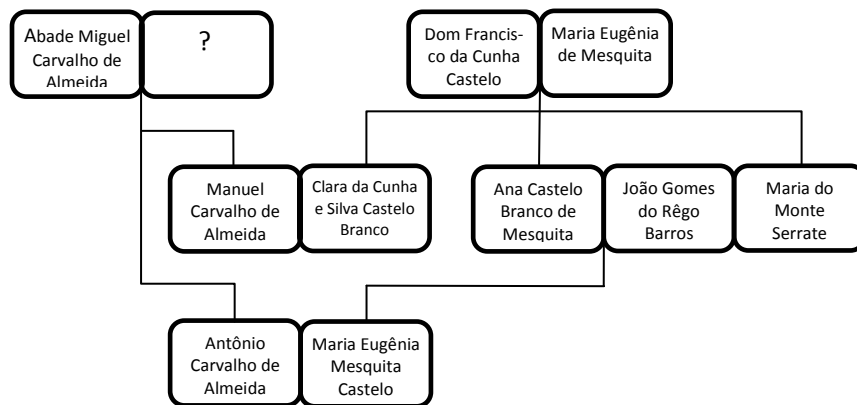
Abade Miguel Carvalho de Almeida

?

Dom Francisco da Cunha Castelo

Maria Eugênia de Mesquita

Manuel Carvalho de Almeida

Clara da Cunha e Silva Castelo Branco

Ana Castelo Branco de Mesquita

João Gomes do Rêgo Barros

Maria do Monte Serrate

Antônio Carvalho de Almeida

Maria Eugênia Mesquita Castelo